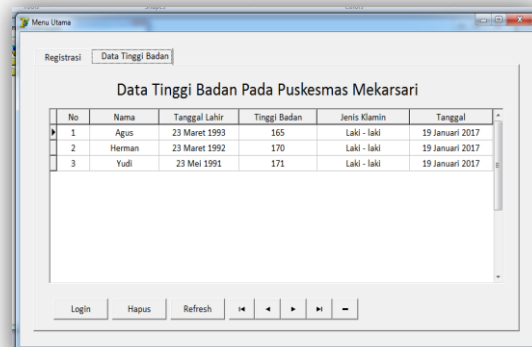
Menu Utama

Registrasi | Data Tinggi Badan

Data Tinggi Badan Pada Puskesmas Mekarsari

| No | Nama | Tanggal Lahir | Tinggi Badan | Jenis Klamin | Tanggal |
|---|---|---|---|---|---|
| 1 | Agus | 23 Maret 1993 | 165 | Laki - laki | 19 Januari 2017 |
| 2 | Herman | 23 Maret 1992 | 170 | Laki - laki | 19 Januari 2017 |
| 3 | Yudi | 23 Mei 1991 | 171 | Laki - laki | 19 Januari 2017 |

Login | Hapus | Refresh | ◂◂ | ◂ | ▸ | ▸▸ | –